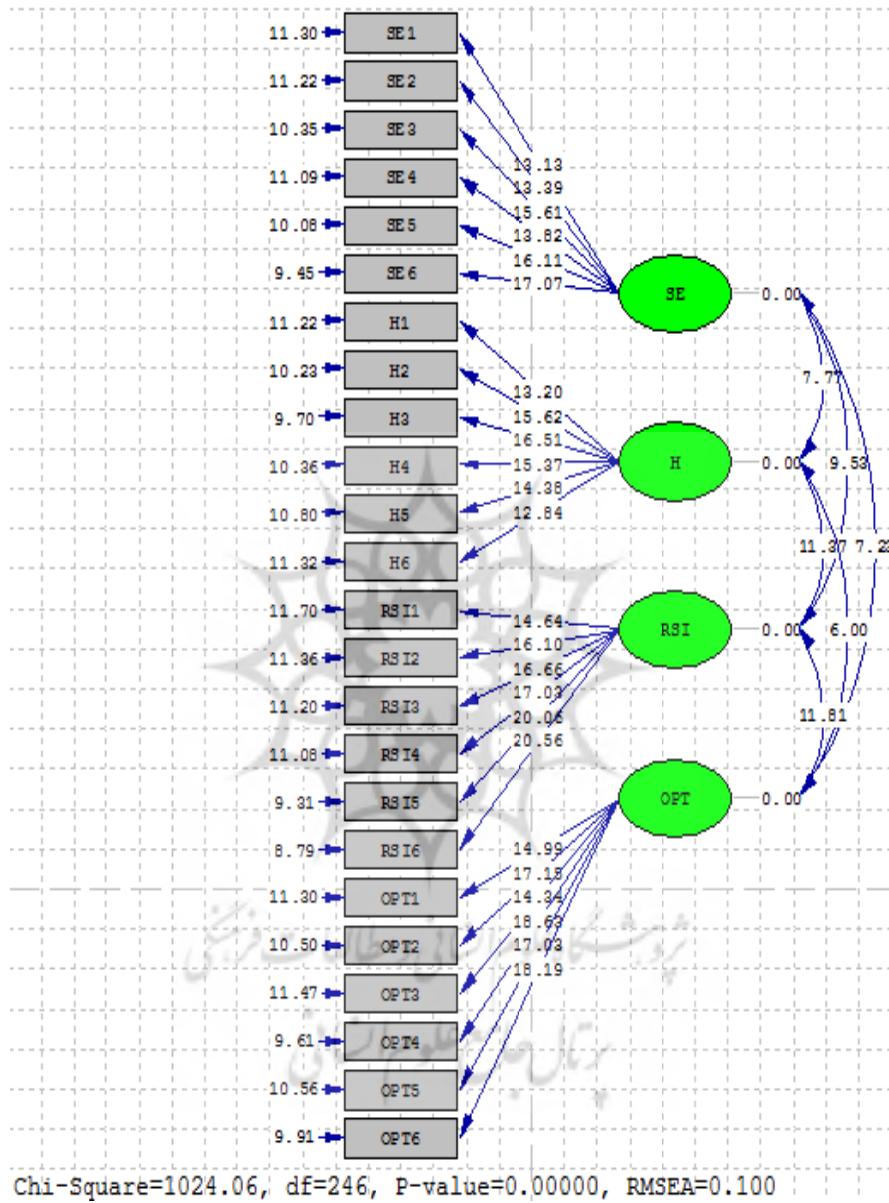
11.30 SE1
11.22 SE2
10.35 SE3
11.09 SE4
10.08 SE5
9.45 SE6
11.22 H1
10.23 H2
9.70 H3
10.36 H4
10.80 H5
11.32 H6
11.70 RSI1
11.36 RSI2
11.20 RSI3
11.08 RSI4
9.31 RSI5
8.79 RSI6
11.30 OPT1
10.50 OPT2
11.47 OPT3
9.61 OPT4
10.56 OPT5
9.91 OPT6

13.13
13.39
15.61
13.82
16.11
17.07

13.20
15.62
16.51
15.37
14.38
12.84

14.64
16.10
16.66
17.03
20.06
20.56

14.99
17.18
14.34
18.63
17.03
18.19

SE 0.00
H 0.00
RSI 0.00
OPT 0.00

7.77
9.53
11.37
7.2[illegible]
6.00
11.81

Chi-Square=1024.06, df=246, P-value=0.00000, RMSEA=0.100